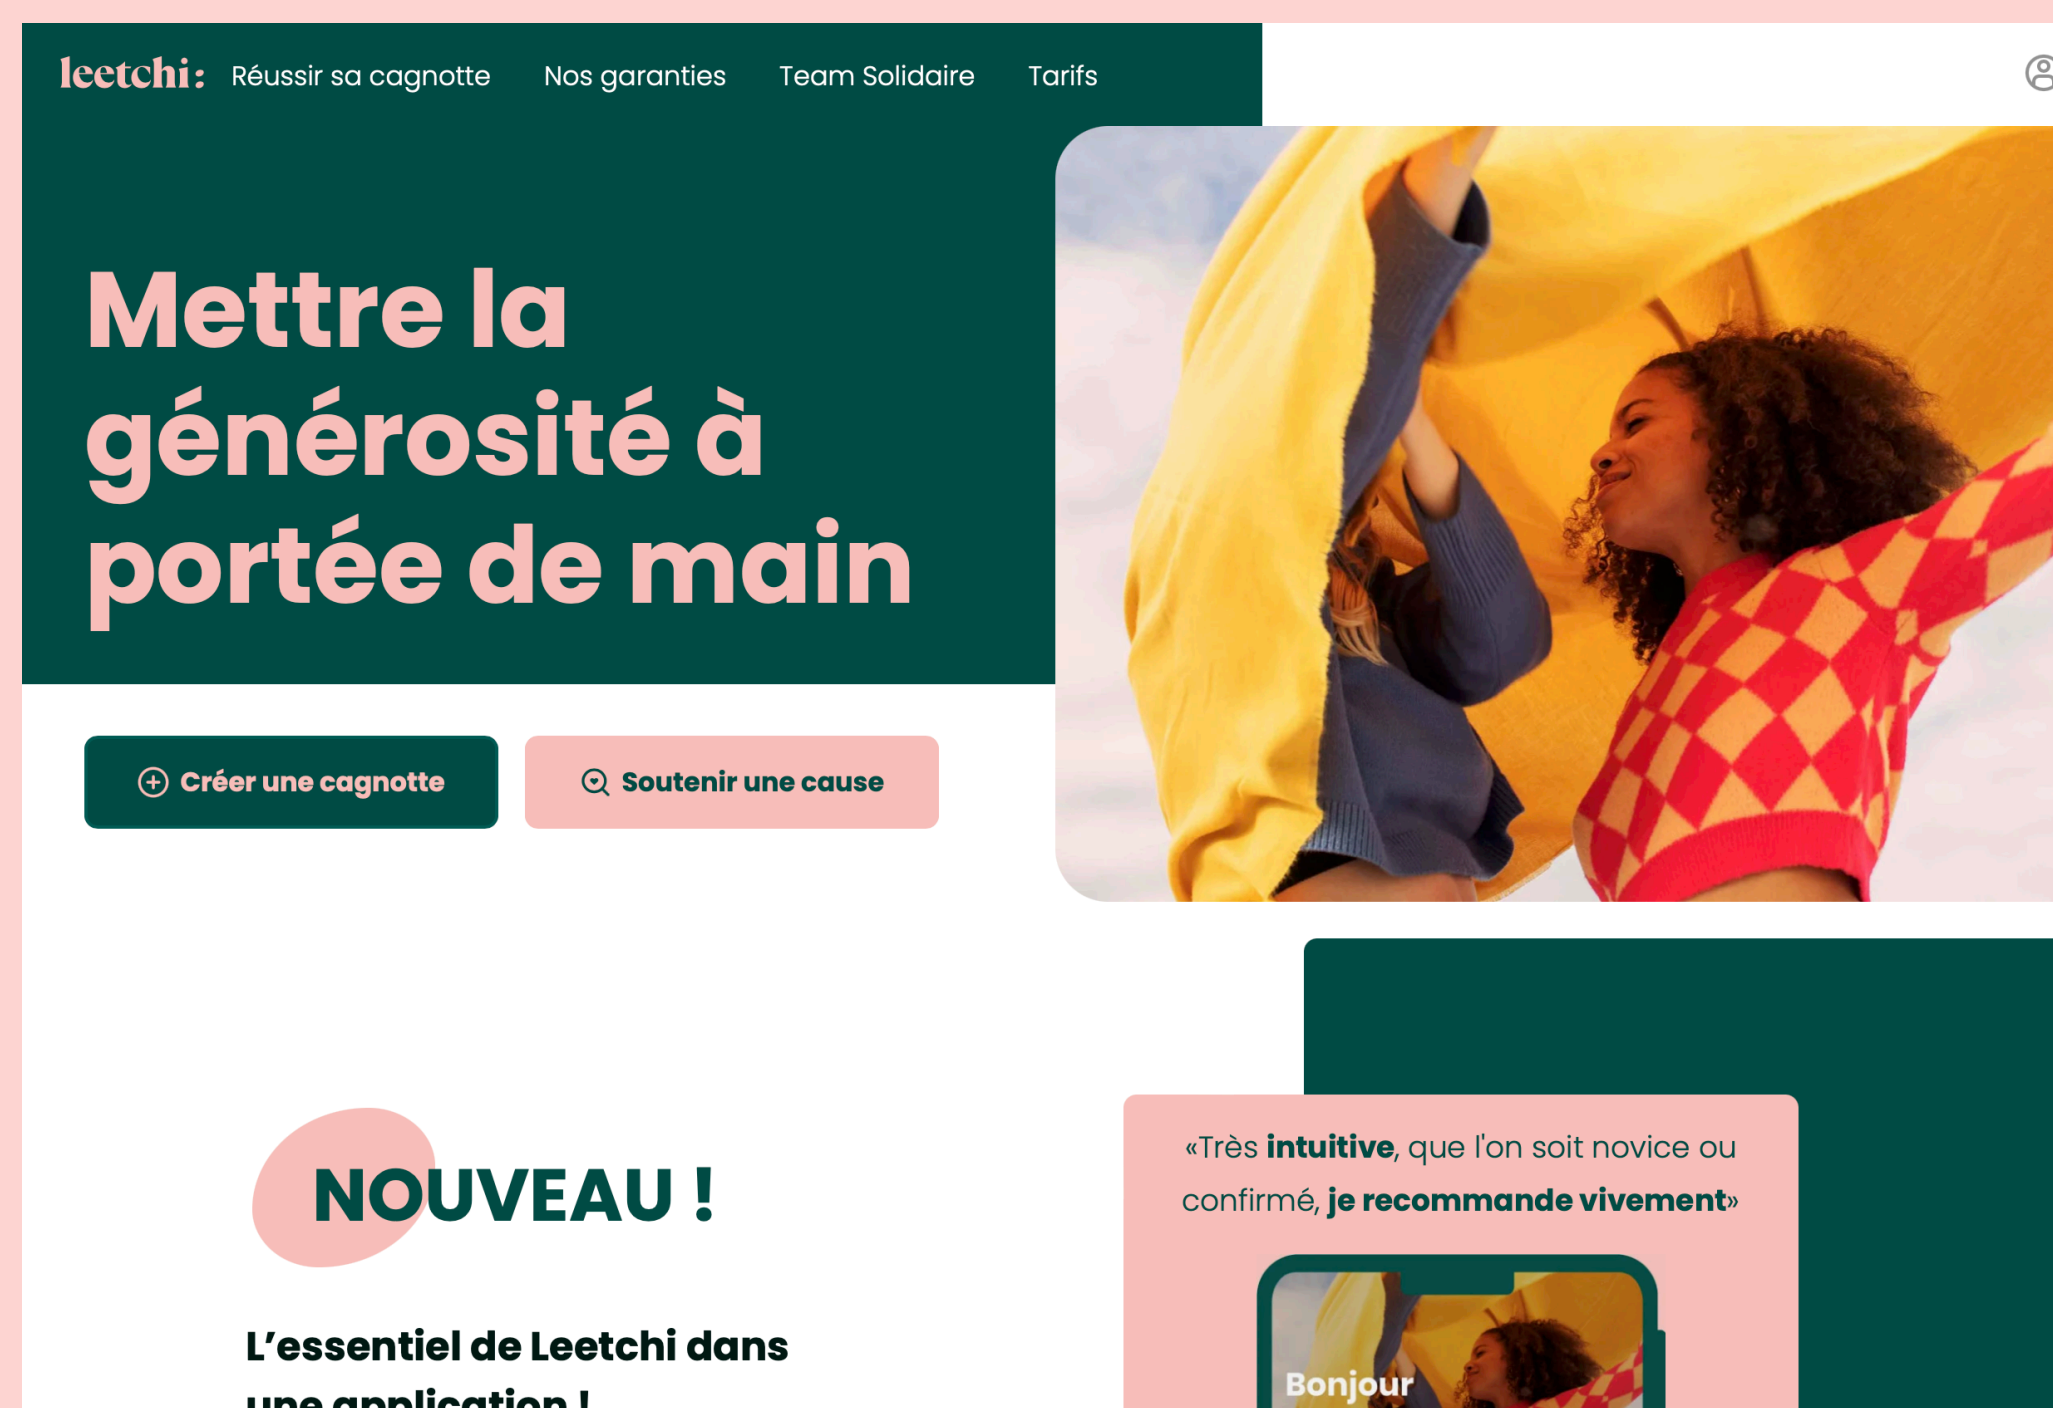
leetchi: Réussir sa cagnotte Nos garanties Team Solidaire Tarifs

Mettre la générosité à portée de main

Créer une cagnotte

Soutenir une cause

NOUVEAU !

L'essentiel de Leetchi dans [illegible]

«Très intuitive, que l'on soit novice ou confirmé, je recommande vivement»

Bonjour